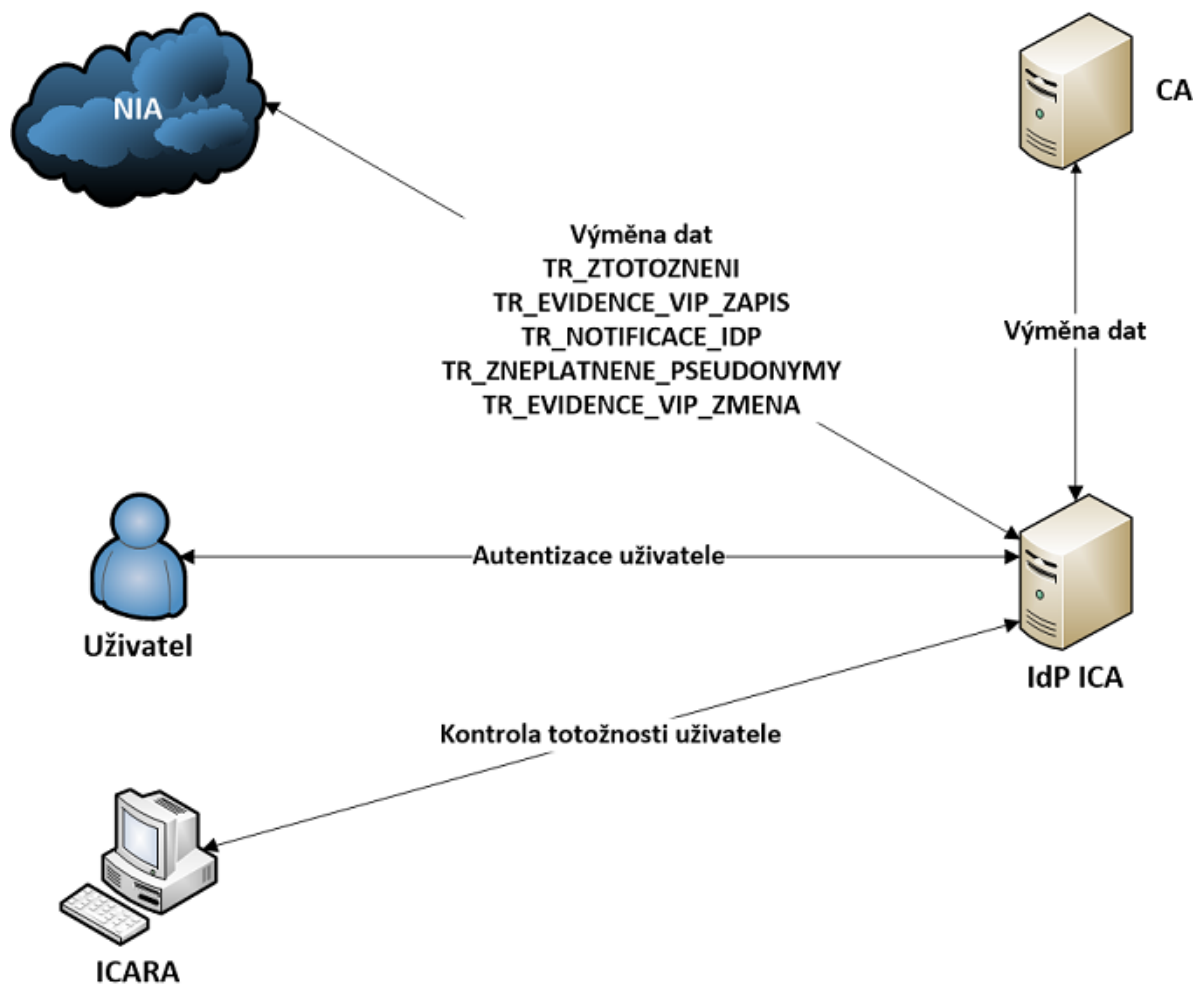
NIA

CA

Výměna dat
TR_ZTOTOZNENI
TR_EVIDENCE_VIP_ZAPIS
TR_NOTIFICACE_IDP
TR_ZNEPLATNENE_PSEUDONYMY
TR_EVIDENCE_VIP_ZMENA

Výměna dat

Autentizace uživatele

Uživatel

IdP ICA

Kontrola totožnosti uživatele

ICARA